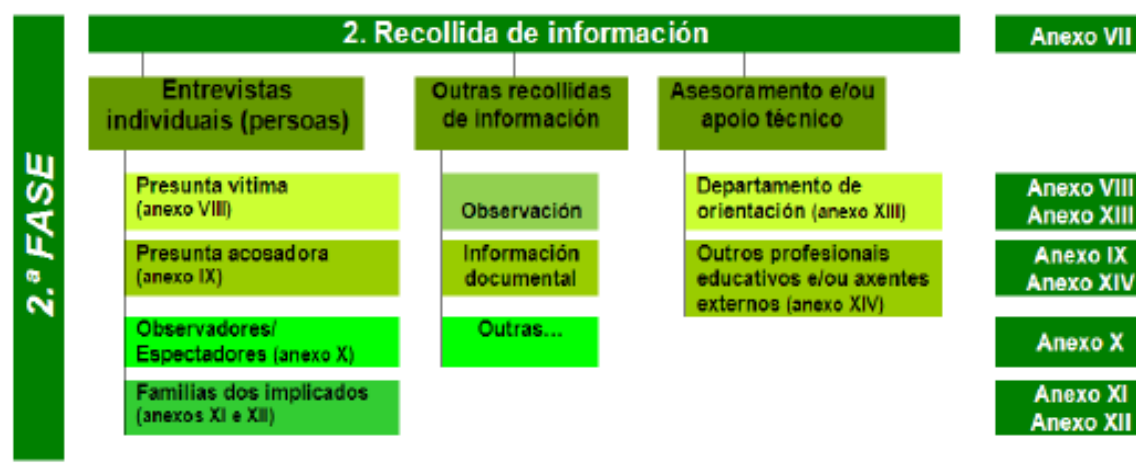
2.ª FASE

2. Recollida de información

Anexo VII

Entrevistas individuais (persoas)

Outras recollidas de información

Asesoramento e/ou apoio técnico

Presunta vítima (anexo VIII)

Presunta acosadora (anexo IX)

Observadores/ Espectadores (anexo X)

Familias dos implicados (anexos XI e XII)

Observación

Información documental

Outras...

Departamento de orientación (anexo XIII)

Outros profesionais educativos e/ou axentes externos (anexo XIV)

Anexo VIII
Anexo XIII

Anexo IX
Anexo XIV

Anexo X

Anexo XI
Anexo XII